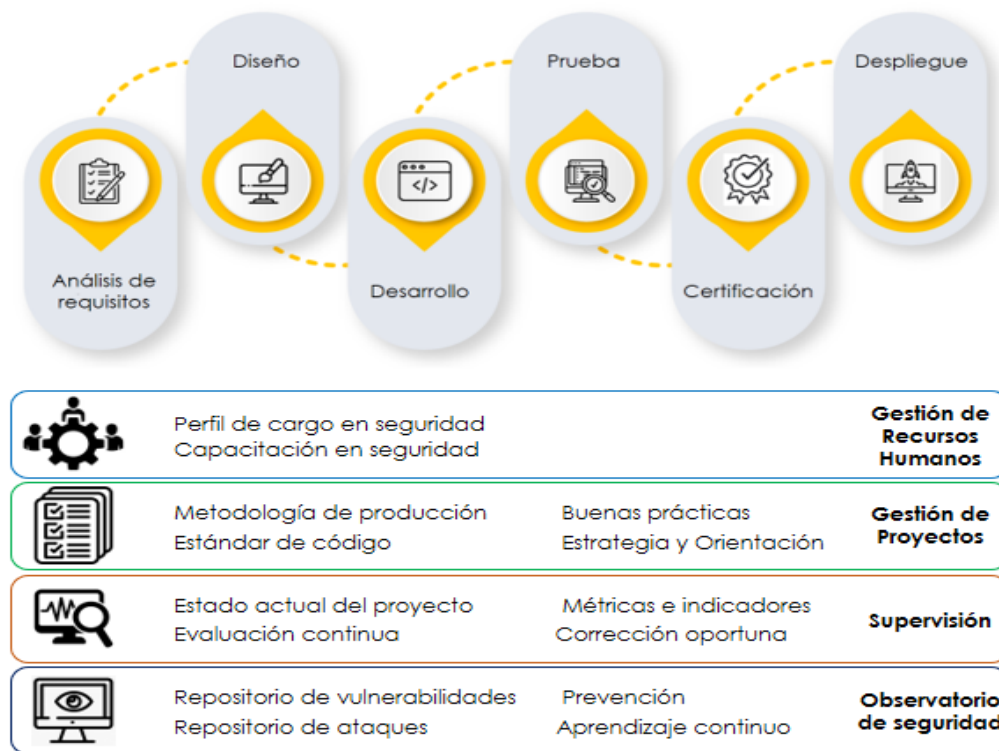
Diseño

Prueba

Despliegue

Análisis de requisitos

Desarrollo

Certificación

Perfil de cargo en seguridad
Capacitación en seguridad

Gestión de Recursos Humanos

Metodología de producción
Estándar de código

Buenas prácticas
Estrategia y Orientación

Gestión de Proyectos

Estado actual del proyecto
Evaluación continua

Métricas e indicadores
Corrección oportuna

Supervisión

Repositorio de vulnerabilidades
Repositorio de ataques

Prevención
Aprendizaje continuo

Observatorio de seguridad